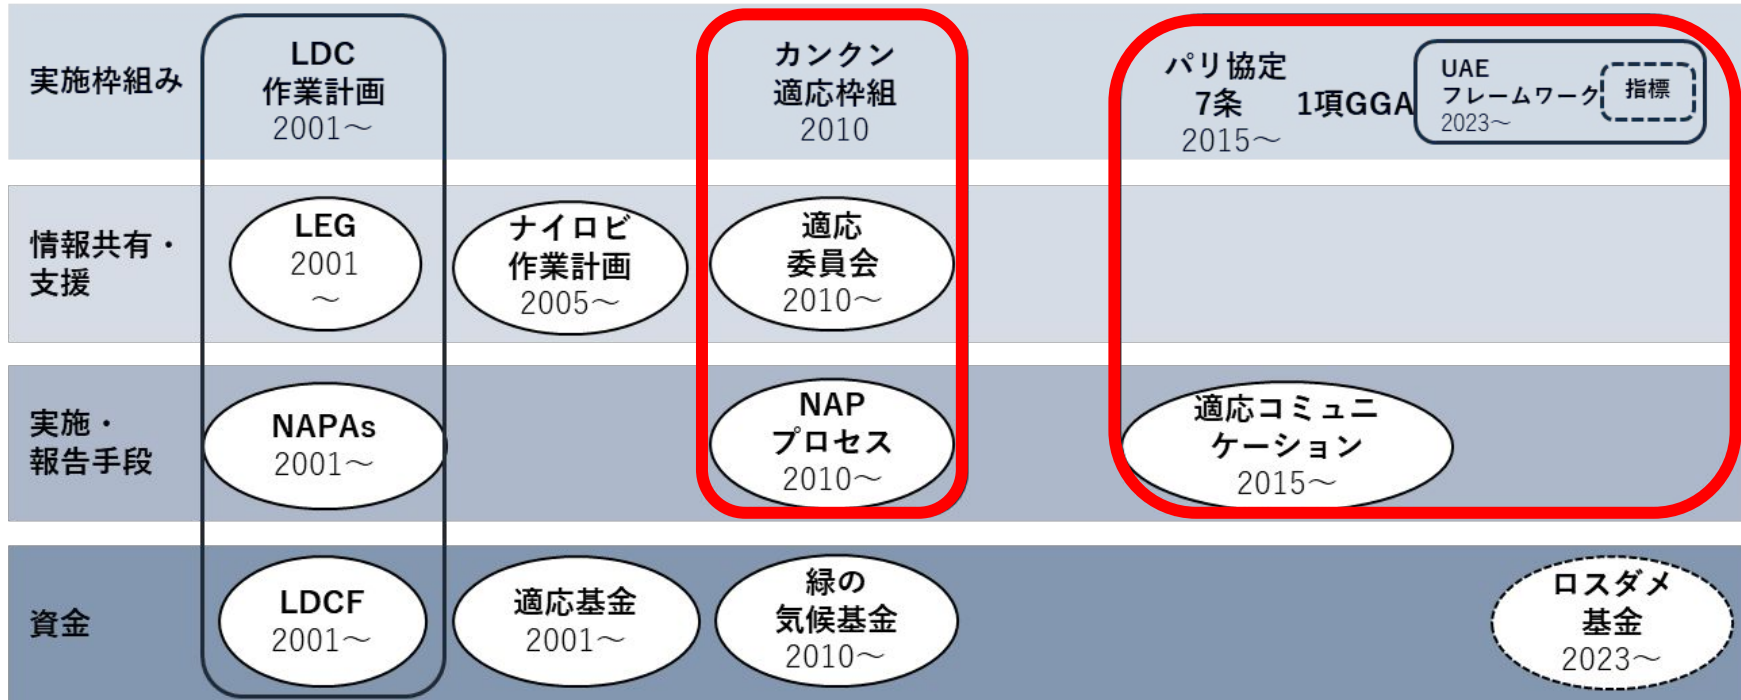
実施枠組み

LDC
作業計画
2001～

カンクン
適応枠組
2010

パリ協定
7条
2015～

1項GGA

UAE
フレームワーク
2023～

指標

情報共有・
支援

LEG
2001
～

ナイロビ
作業計画
2005～

適応
委員会
2010～

実施・
報告手段

NAPAs
2001～

NAP
プロセス
2010～

適応コミュニ
ケーション
2015～

資金

LDCF
2001～

適応基金
2001～

緑の
気候基金
2010～

ロスダメ
基金
2023～